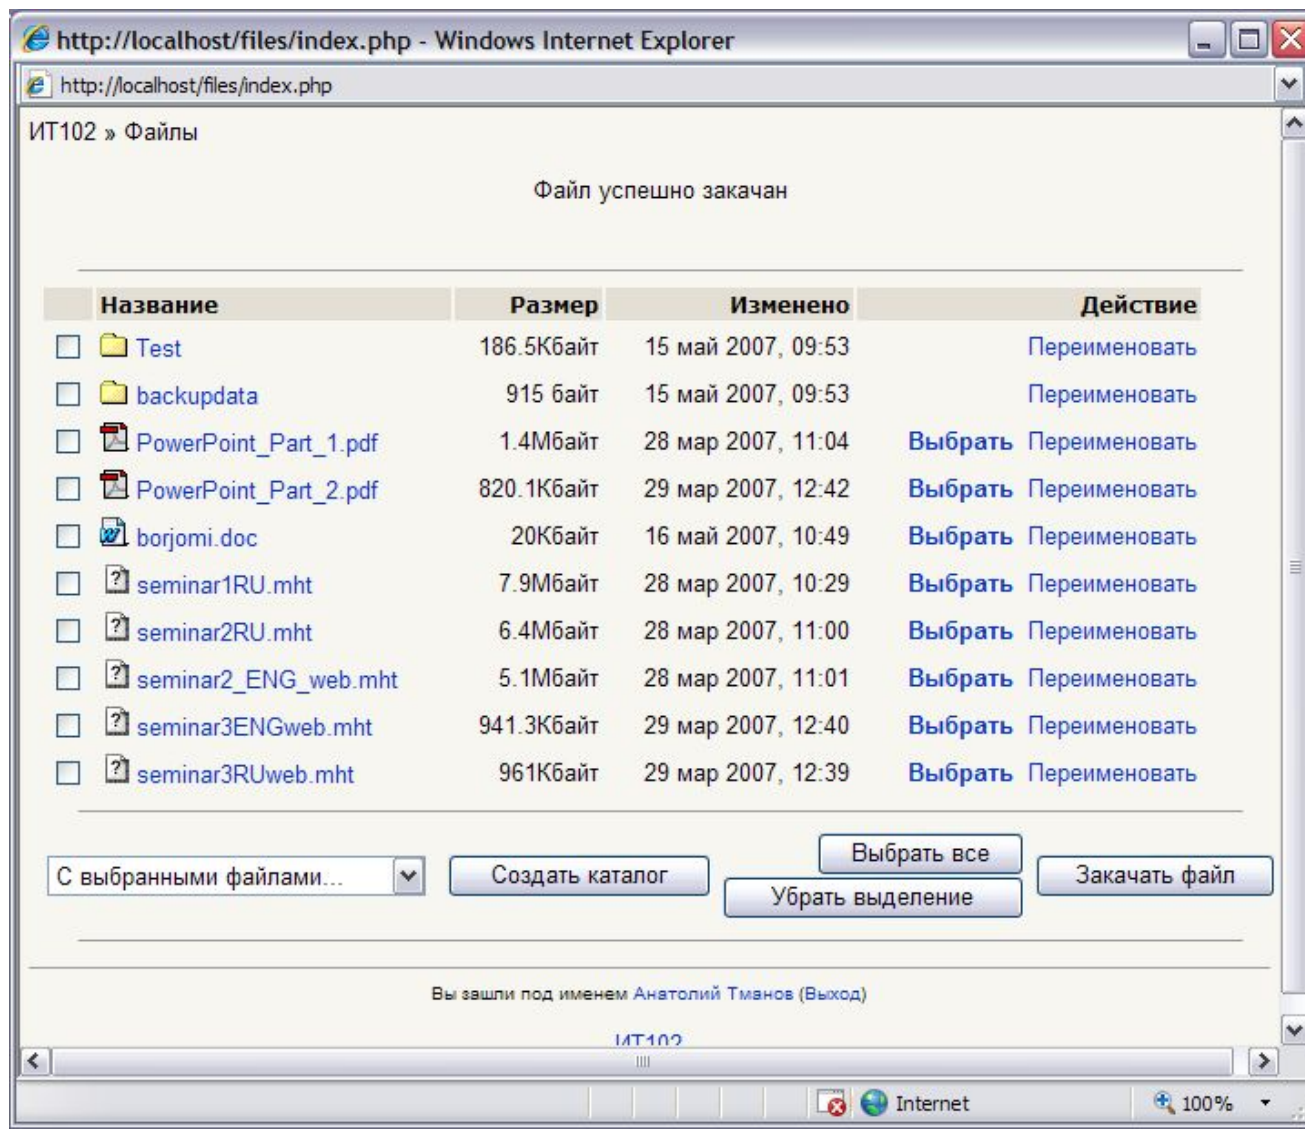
http://localhost/files/index.php - Windows Internet Explorer

http://localhost/files/index.php

ИТ102 » Файлы

Файл успешно закачан

| | Название | Размер | Изменено | Действие |
|---|---|---|---|---|
| ☐ | Test | 186.5Кбайт | 15 май 2007, 09:53 | Переименовать |
| ☐ | backupdata | 915 байт | 15 май 2007, 09:53 | Переименовать |
| ☐ | PowerPoint_Part_1.pdf | 1.4Мбайт | 28 мар 2007, 11:04 | Выбрать Переименовать |
| ☐ | PowerPoint_Part_2.pdf | 820.1Кбайт | 29 мар 2007, 12:42 | Выбрать Переименовать |
| ☐ | borjomi.doc | 20Кбайт | 16 май 2007, 10:49 | Выбрать Переименовать |
| ☐ | seminar1RU.mht | 7.9Мбайт | 28 мар 2007, 10:29 | Выбрать Переименовать |
| ☐ | seminar2RU.mht | 6.4Мбайт | 28 мар 2007, 11:00 | Выбрать Переименовать |
| ☐ | seminar2_ENG_web.mht | 5.1Мбайт | 28 мар 2007, 11:01 | Выбрать Переименовать |
| ☐ | seminar3ENGweb.mht | 941.3Кбайт | 29 мар 2007, 12:40 | Выбрать Переименовать |
| ☐ | seminar3RUweb.mht | 961Кбайт | 29 мар 2007, 12:39 | Выбрать Переименовать |

С выбранными файлами...
Создать каталог
Выбрать все
Убрать выделение
Закачать файл

Вы зашли под именем Анатолий Тманов (Выход)

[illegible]

Internet
100%